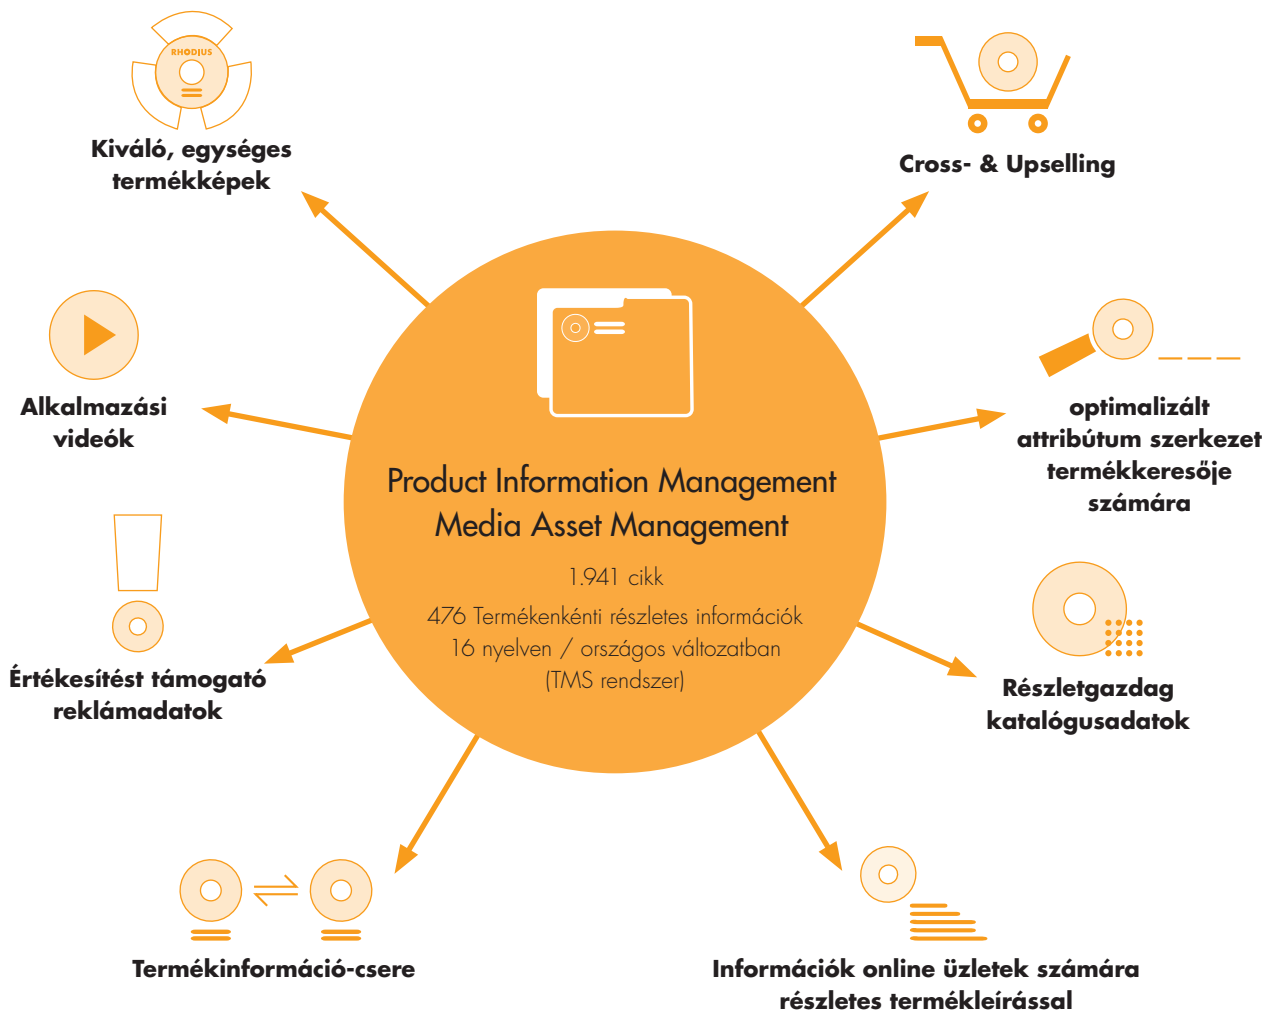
RHODIUS

Kiváló, egységes termékképek

Cross- & Upselling

Alkalmazási videók

optimalizált attribútum szerkezet termékkeresője számára

Product Information Management
Media Asset Management

1.941 cikk

476 Termékenkénti részletes információk
16 nyelven / országos változatban
(TMS rendszer)

Értékesítést támogató reklámadatok

Részletgazdag katalógusadatok

Termékinformáció-csere

Információk online üzletek számára részletes termékleírással